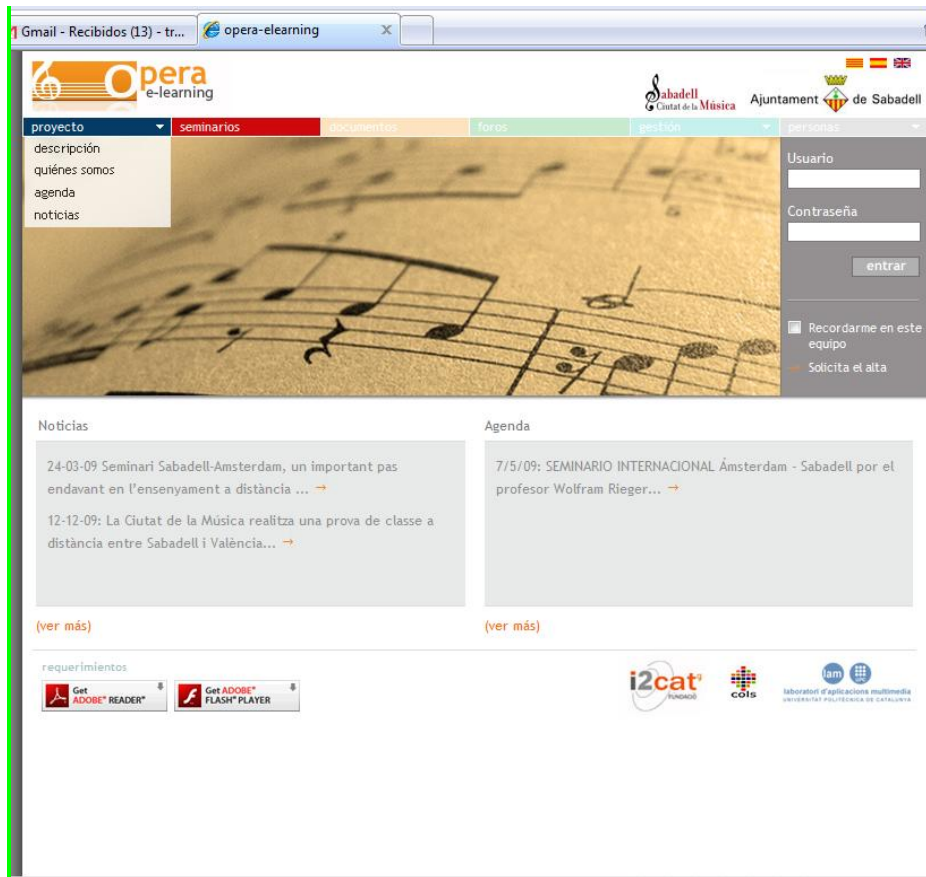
Gmail - Recibidos (13) - tr... | opera-elearning X

Opera e-learning

Sabadell Ciutat de la Música

Ajuntament de Sabadell

proyecto | seminarios | documentos | foros | gestión | personas

descripción
quiénes somos
agenda
noticias

Usuario

Contraseña

entrar

Recordarme en este equipo

Solicita el alta

Noticias

24-03-09 Seminari Sabadell-Amsterdam, un important pas endavant en l'ensenyament a distància ... →

12-12-09: La Ciutat de la Música realitza una prova de classe a distància entre Sabadell i València... →

(ver más)

Agenda

7/5/09: SEMINARIO INTERNACIONAL Ámsterdam - Sabadell por el profesor Wolfram Rieger... →

(ver más)

requerimientos

Get ADOBE® READER®

Get ADOBE® FLASH® PLAYER

i2cat FUNDACIÓ

cols

lam

laboratori d'aplicacions multimedia
UNIVERSITAT POLITÈCNICA DE CATALUNYA